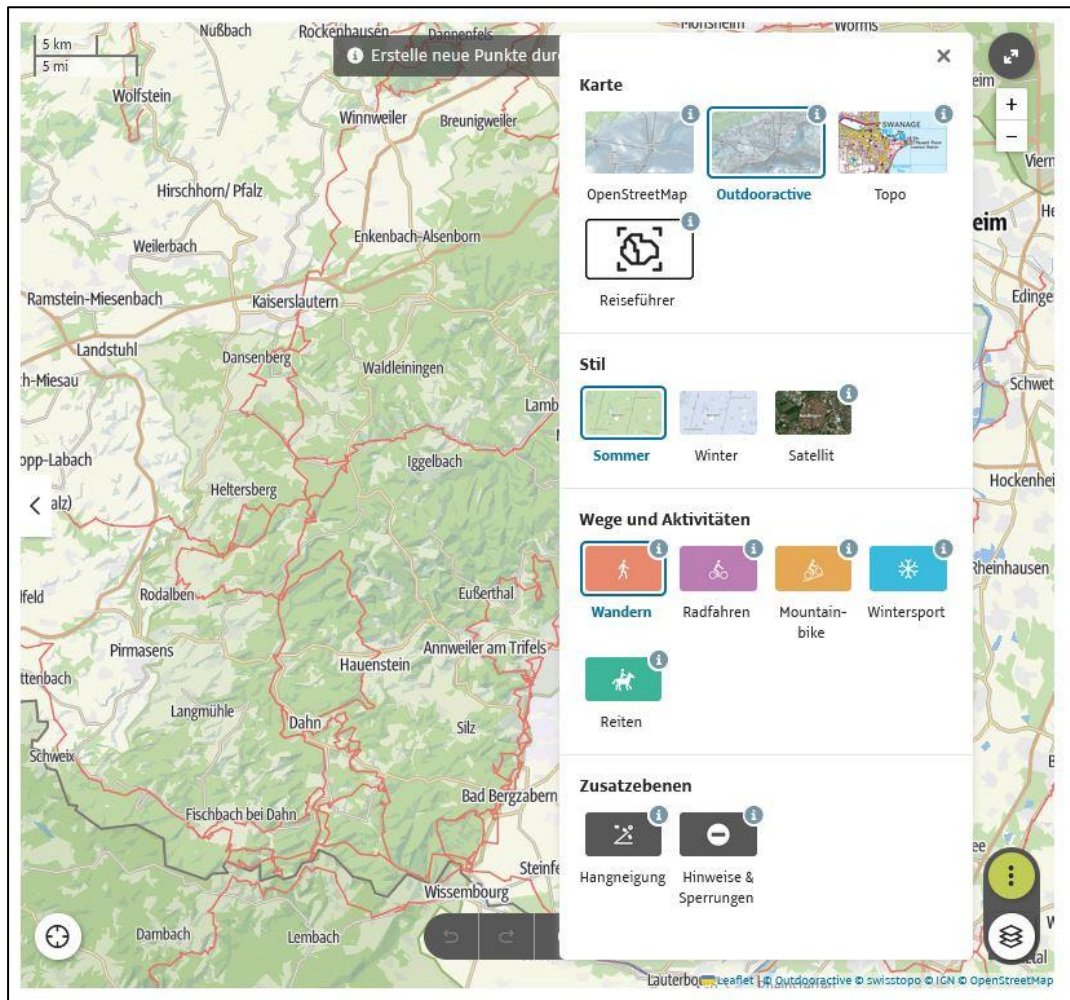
5 km
5 mi

Nußbach
Rockenhausen
Dannenfels
Monsheim
Worms
Erstelle neue Punkte durc
Wolfstein
Winnweiler
Breunigweiler
Hirschhorn/ Pfalz
Weilerbach
Enkenbach-Alsenborn
Ramstein-Miesenbach
Kaiserslautern
Landstuhl
Dansenberg
Waldleiningen
h-Miesau
Lamb
opp-Labach
Iggelbach
Heltersberg
alz)
Rodalben
Eußerthal
lfeld
Pirmasens
Annweiler am Trifels
Hauenstein
ttenbach
Langmühle
Dahn
Silz
Schweix
Bad Bergzabern
Fischbach bei Dahn
Steinfe
Wissembourg
Dambach
Lembach
Lauterbo
eim
Vier
He
eim
Edinge
Schwet
Hockenhei
Rheinhausen

Karte
OpenStreetMap
Outdooractive
SWANAGE
Topo
Reiseführer

Stil
Sommer
Winter
Satellit

Wege und Aktivitäten
Wandern
Radfahren
Mountain-bike
Wintersport
Reiten

Zusatzebenen
Hangneigung
Hinweise & Sperrungen

+
−
Leaflet | © Outdooractive © swisstopo © IGN © OpenStreetMap